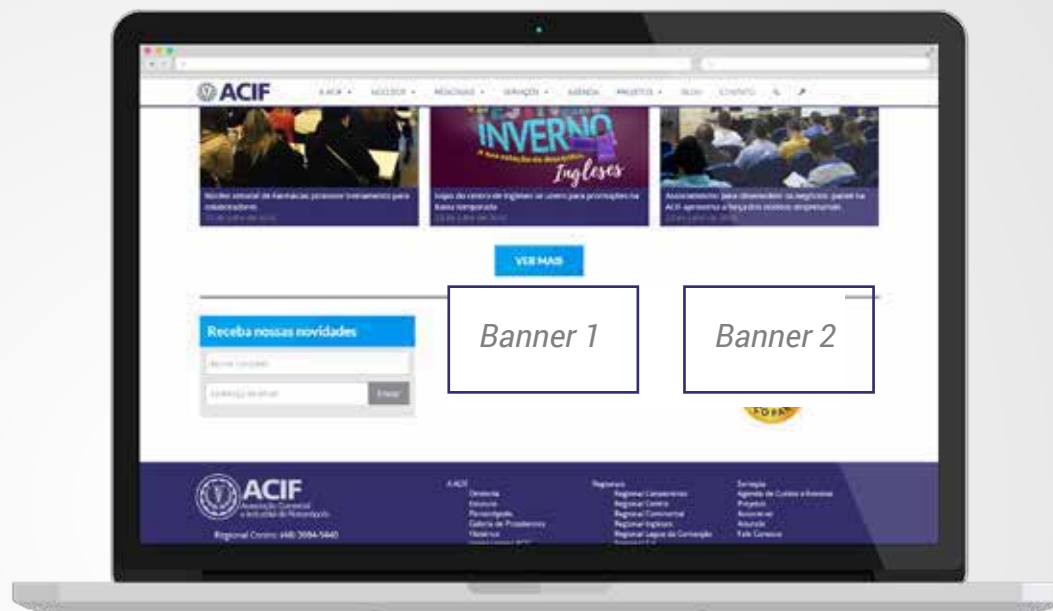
ACIF

A ACIF · NÚCLEOS · REGIONAIS · SERVIÇOS · AGENDA · PROJETOS · BLOG · CONTATO

INVERNO

Ingleses

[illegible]

VER MAIS

Banner 1

Banner 2

Receba nossas novidades

Enviar

ACIF

Associação Comercial e Industrial de Florianópolis

Regional Centro: (48) 3084-5440

A ACIF
Diretoria
Estatuto
Parcerias
Galeria de Presidentes
Históricos

Regionais
Regional Canasvieiras
Regional Centro
Regional Continente
Regional Ingleses
Regional Lagoa da Conceição

Serviços
Agenda de Cursos e Eventos
Projetos
Associe-se
Anuncie
Fale Conosco